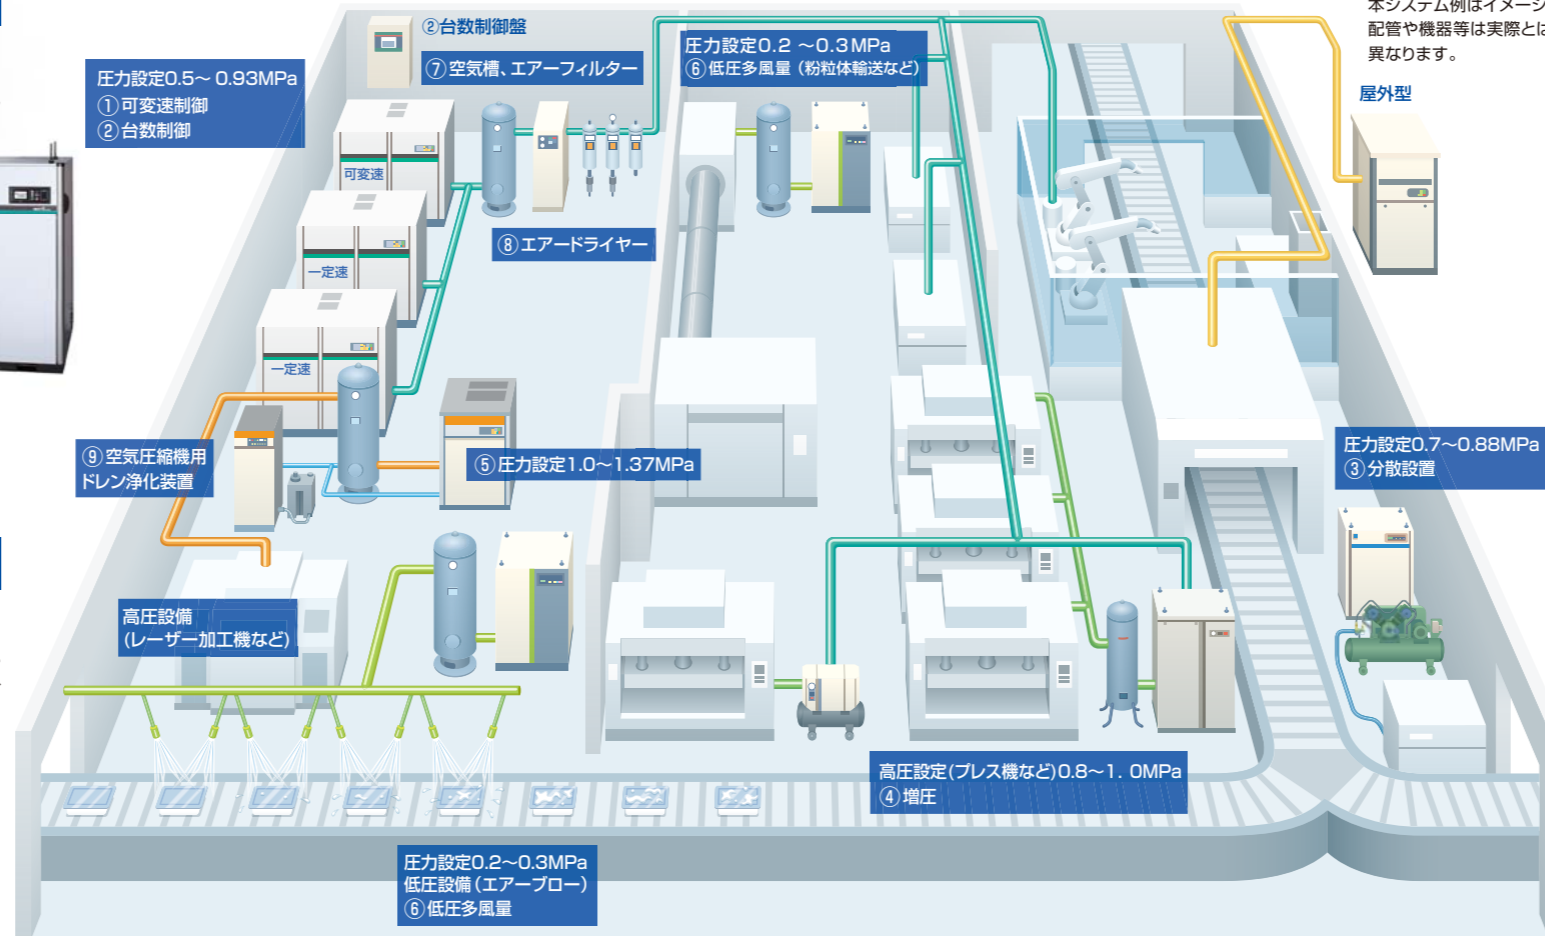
本システム例はイメージ
配管や機器等は実際とは
異なります。

圧力設定0.5～0.93MPa
①可変速制御
②台数制御

②台数制御盤

⑦空気槽、エアーフィルター

圧力設定0.2 ～0.3MPa
⑥低圧多風量（粉粒体輸送など）

屋外型

可変速

一定速

一定速

⑧エアードライヤー

⑨空気圧縮機用
ドレン浄化装置

⑤圧力設定1.0～1.37MPa

圧力設定0.7～0.88MPa
③分散設置

高圧設備
（レーザー加工機など）

高圧設定（プレス機など）0.8～1. 0MPa
④増圧

圧力設定0.2～0.3MPa
低圧設備（エアーブロー）
⑥低圧多風量